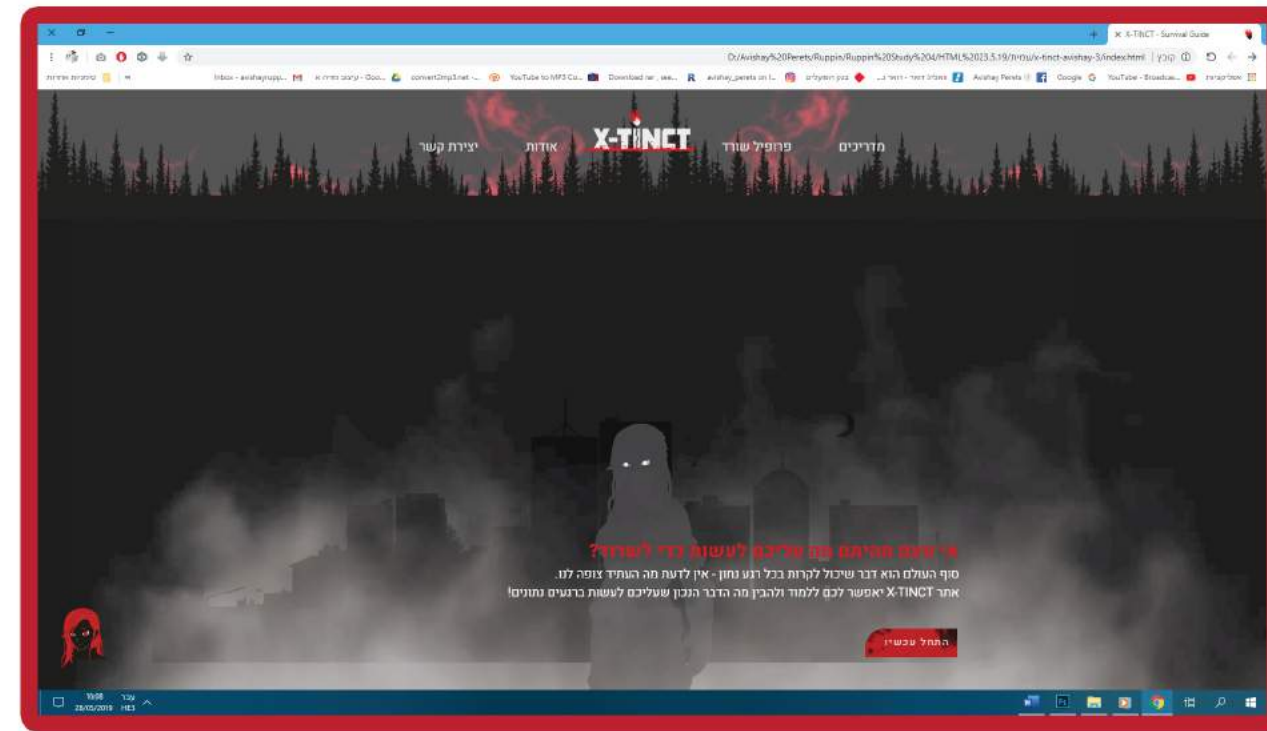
X-TINCT - Survival Guide

D:/Avishay%20Perets/Ruppin/Ruppin%20Study%204/HTML%2023.5.19/x-tinct-avishay-3/index.html | קובץ

Inbox - avishayrupp... | YouTube to MP3 Co... | Download ne... | convert2mp3.net | Avishay Perets | Google | YouTube - Broadcas...

מדריכים פרופיל שורד X-TINCT אודות יצירת קשר

אי פעם תהיתם מה עליכם לעשות כדי לשרוד?

סוף העולם הוא דבר שיכול לקרות בכל רגע נתון - אין לדעת מה העתיד צופה לנו.

אתר X-TINCT יאפשר לכם ללמוד ולהבין מה הדבר הנכון שעליכם לעשות ברגעים נתונים!

התחל עכשיו

10:08 28/05/2019 HE עבר